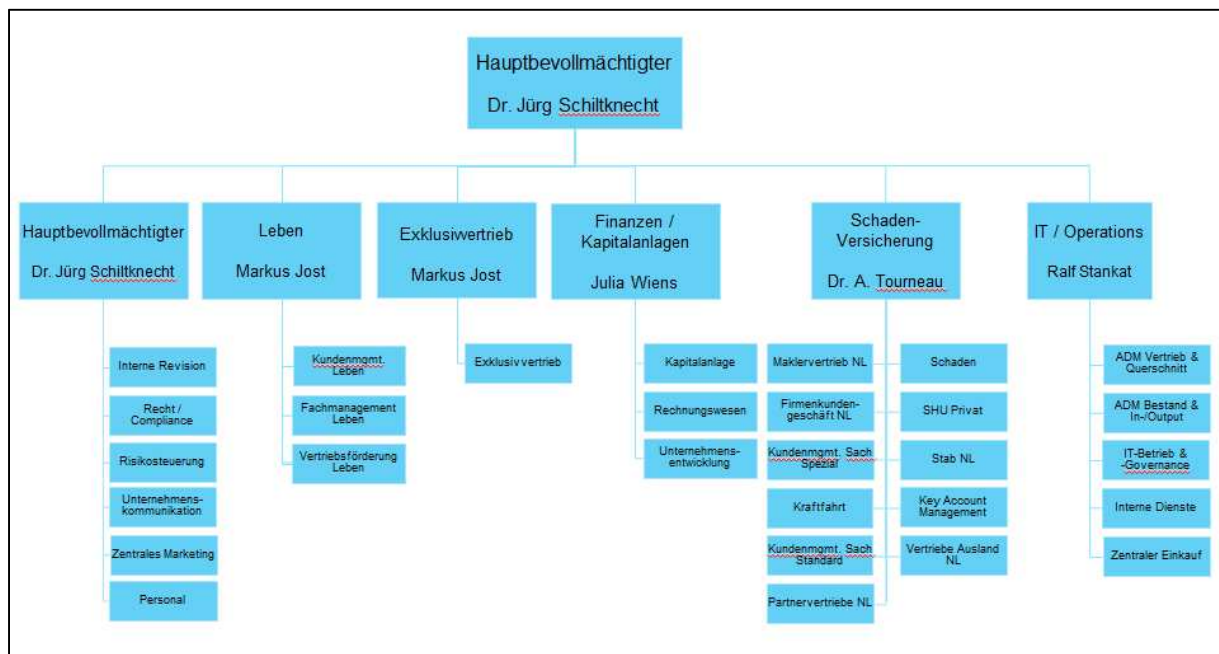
Hauptbevollmächtigter
Dr. Jürg Schiltknecht

Hauptbevollmächtigter
Dr. Jürg Schiltknecht

Interne Revision

Recht / Compliance

Risikosteuerung

Unternehmens-kommunikation

Zentrales Marketing

Personal

Leben
Markus Jost

Kundenmgmt. Leben

Fachmanagement Leben

Vertriebsförderung Leben

Exklusivertrieb
Markus Jost

Exklusivvertrieb

Finanzen / Kapitalanlagen
Julia Wiens

Kapitalanlage

Rechnungswesen

Unternehmens-entwicklung

Schaden-Versicherung
Dr. A. Tourneau

Maklervertrieb NL

Firmenkunden-geschäft NL

Kundenmgmt. Sach Spezial

Kraftfahrt

Kundenmgmt. Sach Standard

Partnervertriebe NL

Schaden

SHU Privat

Stab NL

Key Account Management

Vertriebe Ausland NL

IT / Operations
Ralf Stankat

ADM Vertrieb & Querschnitt

ADM Bestand & In-/Output

IT-Betrieb & -Governance

Interne Dienste

Zentraler Einkauf